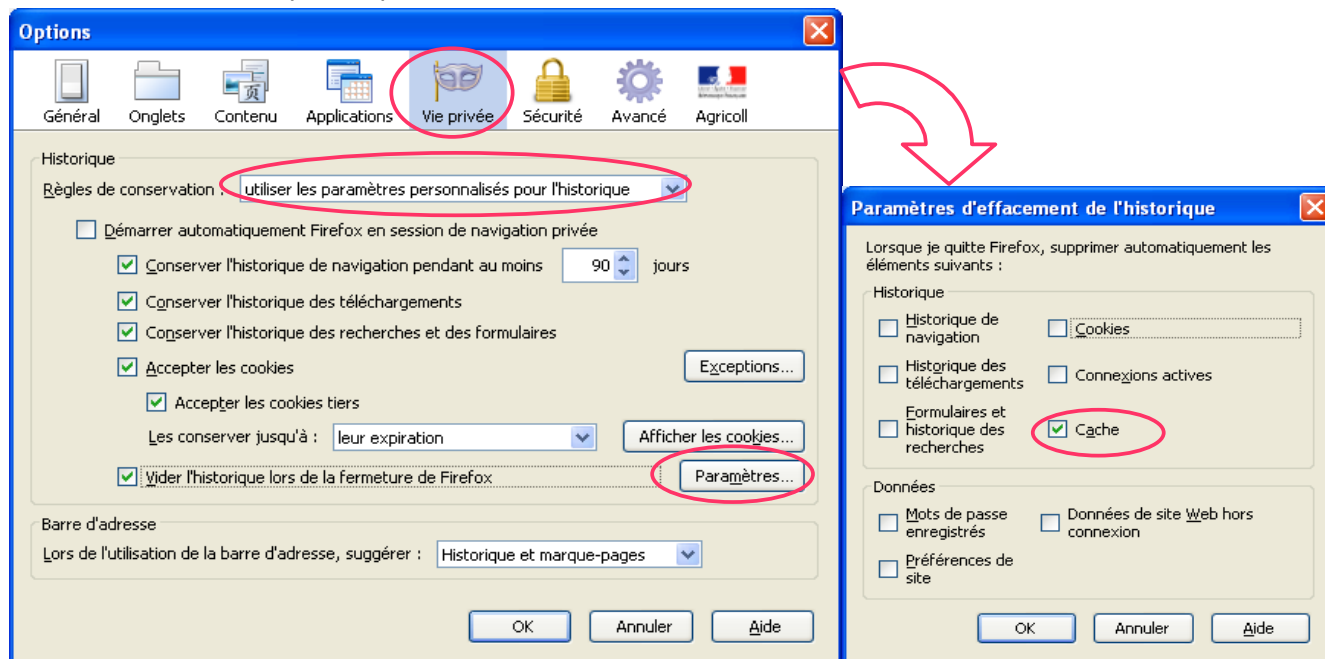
Options

Général Onglets Contenu Applications Vie privée Sécurité Avancé Agricoll

Historique

Règles de conservation : utiliser les paramètres personnalisés pour l'historique

Démarrer automatiquement Firefox en session de navigation privée

Conserver l'historique de navigation pendant au moins 90 jours

Conserver l'historique des téléchargements

Conserver l'historique des recherches et des formulaires

Accepter les cookies Exceptions...

Accepter les cookies tiers

Les conserver jusqu'à : leur expiration Afficher les cookies...

Vider l'historique lors de la fermeture de Firefox Paramètres...

Barre d'adresse

Lors de l'utilisation de la barre d'adresse, suggérer : Historique et marque-pages

OK Annuler Aide

Paramètres d'effacement de l'historique

Lorsque je quitte Firefox, supprimer automatiquement les éléments suivants :

Historique

Historique de navigation

Cookies

Historique des téléchargements

Connexions actives

Formulaires et historique des recherches

Cache

Données

Mots de passe enregistrés

Données de site Web hors connexion

Préférences de site

OK Annuler Aide